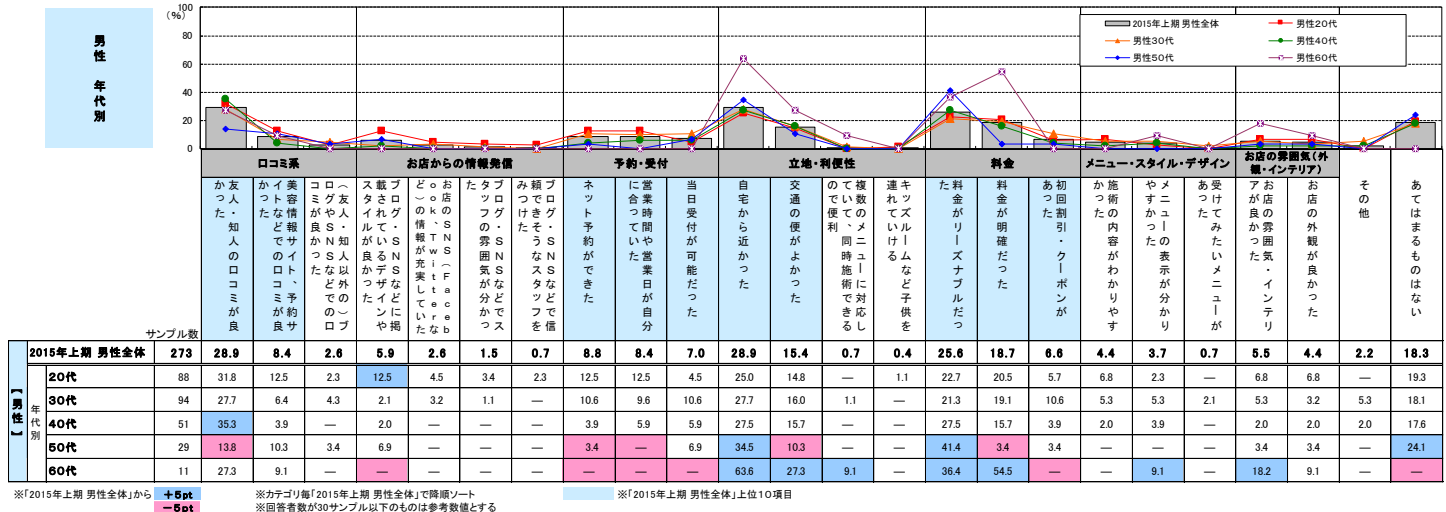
男性 年代別

(%)
100
80
60
40
20
0

2015年上期 男性全体
男性20代
男性30代
男性40代
男性50代
男性60代

口コミ系
お店からの情報発信
予約・受付
立地・利便性
料金
メニュー・スタイル・デザイン
お店の雰囲気(外観・インテリア)

サンプル数

| | | サンプル数 | 友人・知人の口コミが良かった | 美容情報サイト、予約サイトなどでの口コミが良かった | (友人・知人以外の)ブログやSNSなどでの口コミが良かった | ブログ・SNSなどに掲載されているデザインやスタイルが良かった | お店のSNS(Facebook・twitterなど)の情報が充実していた | ブログ・SNSなどでスタッフの雰囲気が分かった | ブログ・SNSなどで信頼できそうなスタッフをみつけた | ネット予約ができた | 営業時間や営業日が自分に合っていた | 当日受付が可能だった | 自宅から近かった | 交通の便がよかった | 複数のメニューに対応していて、同時施術できるので便利 | キッズルームなど子供を連れていける | 料金がリーズナブルだった | 料金が明確だった | 初回割引・クーポンがあった | 施術の内容がわかりやすかった | メニューの表示が分かりやすかった | 受けてみたいメニューがあった | お店の雰囲気・インテリアが良かった | お店の外観が良かった | その他 | あてはまるものはない |
|---|---|---|---|---|---|---|---|---|---|---|---|---|---|---|---|---|---|---|---|---|---|---|---|---|---|---|
| 2015年上期 男性全体 | | 273 | 28.9 | 8.4 | 2.6 | 5.9 | 2.6 | 1.5 | 0.7 | 8.8 | 8.4 | 7.0 | 28.9 | 15.4 | 0.7 | 0.4 | 25.6 | 18.7 | 6.6 | 4.4 | 3.7 | 0.7 | 5.5 | 4.4 | 2.2 | 18.3 |
| 【男性】年代別 | 20代 | 88 | 31.8 | 12.5 | 2.3 | 12.5 | 4.5 | 3.4 | 2.3 | 12.5 | 12.5 | 4.5 | 25.0 | 14.8 | — | 1.1 | 22.7 | 20.5 | 5.7 | 6.8 | 2.3 | — | 6.8 | 6.8 | — | 19.3 |
| | 30代 | 94 | 27.7 | 6.4 | 4.3 | 2.1 | 3.2 | 1.1 | — | 10.6 | 9.6 | 10.6 | 27.7 | 16.0 | 1.1 | — | 21.3 | 19.1 | 10.6 | 5.3 | 5.3 | 2.1 | 5.3 | 3.2 | 5.3 | 18.1 |
| | 40代 | 51 | 35.3 | 3.9 | — | 2.0 | — | — | — | 3.9 | 5.9 | 5.9 | 27.5 | 15.7 | — | — | 27.5 | 15.7 | 3.9 | 2.0 | 3.9 | — | 2.0 | 2.0 | 2.0 | 17.6 |
| | 50代 | 29 | 13.8 | 10.3 | 3.4 | 6.9 | — | — | — | 3.4 | — | 6.9 | 34.5 | 10.3 | — | — | 41.4 | 3.4 | 3.4 | — | — | — | 3.4 | 3.4 | — | 24.1 |
| | 60代 | 11 | 27.3 | 9.1 | — | — | — | — | — | — | — | — | 63.6 | 27.3 | 9.1 | — | 36.4 | 54.5 | — | — | 9.1 | — | 18.2 | 9.1 | — | — |

※「2015年上期 男性全体」から +5pt −5pt
※カテゴリ毎「2015年上期 男性全体」で降順ソート
※回答者数が30サンプル以下のものは参考数値とする
※「2015年上期 男性全体」上位10項目